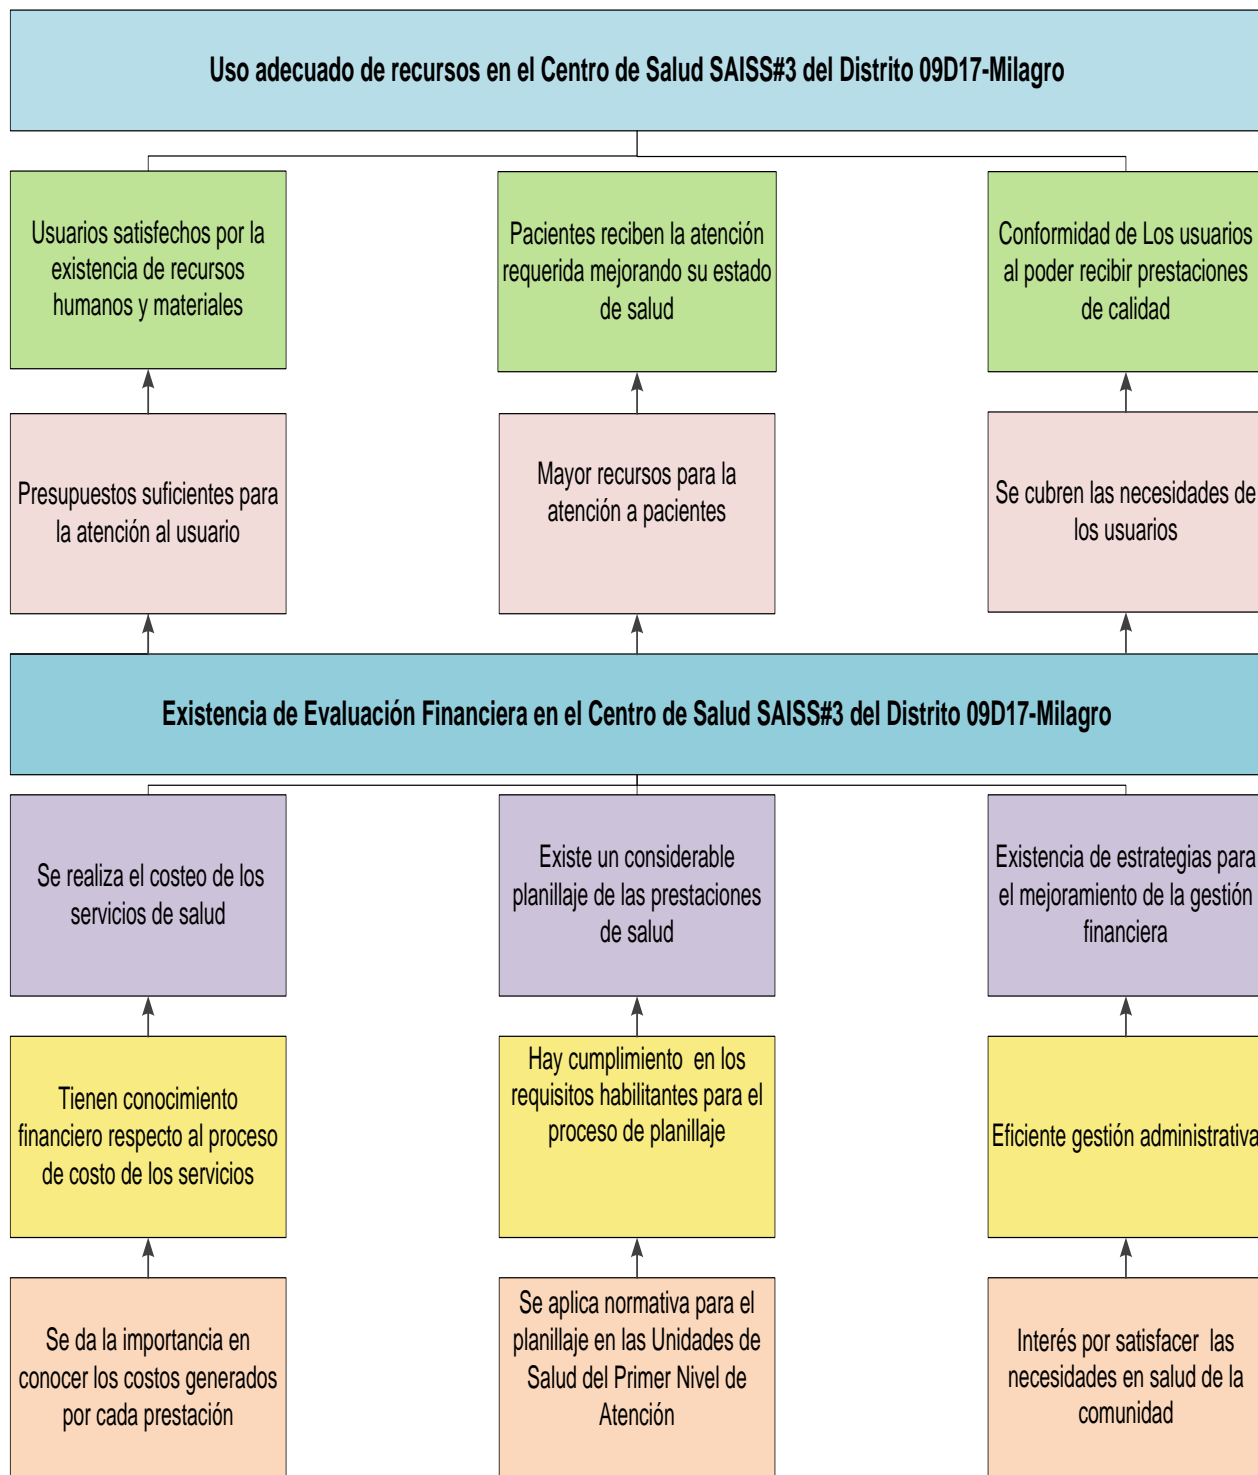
Uso adecuado de recursos en el Centro de Salud SAISS#3 del Distrito 09D17-Milagro

Usuarios satisfechos por la existencia de recursos humanos y materiales

Pacientes reciben la atención requerida mejorando su estado de salud

Conformidad de Los usuarios al poder recibir prestaciones de calidad

Presupuestos suficientes para la atención al usuario

Mayor recursos para la atención a pacientes

Se cubren las necesidades de los usuarios

Existencia de Evaluación Financiera en el Centro de Salud SAISS#3 del Distrito 09D17-Milagro

Se realiza el costeo de los servicios de salud

Existe un considerable planillaje de las prestaciones de salud

Existencia de estrategias para el mejoramiento de la gestión financiera

Tienen conocimiento financiero respecto al proceso de costo de los servicios

Hay cumplimiento en los requisitos habilitantes para el proceso de planillaje

Eficiente gestión administrativa

Se da la importancia en conocer los costos generados por cada prestación

Se aplica normativa para el planillaje en las Unidades de Salud del Primer Nivel de Atención

Interés por satisfacer las necesidades en salud de la comunidad